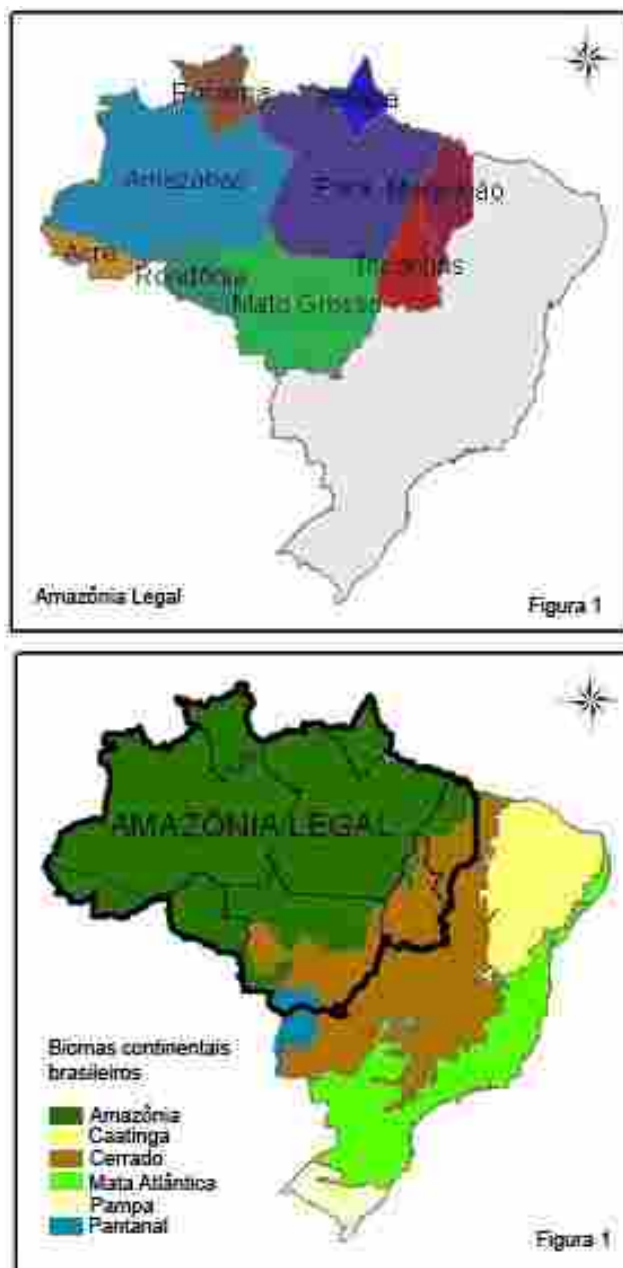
Roraima
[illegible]
Amazonas
Pará
Maranhão
Acre
Rondônia
Tocantins
Mato Grosso
Amazônia Legal
Figura 1

AMAZÔNIA LEGAL
Biomas continentais brasileiros
Amazônia
Caatinga
Cerrado
Mata Atlântica
Pampa
Pantanal
Figura 1